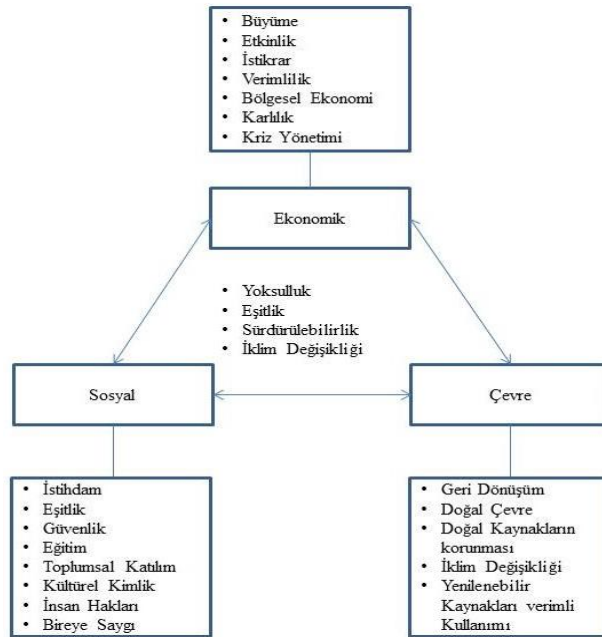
- Büyüme
- Etkinlik
- İstikrar
- Verimlilik
- Bölgesel Ekonomi
- Karlılık
- Kriz Yönetimi

Ekonomik

- Yoksulluk
- Eşitlik
- Sürdürülebilirlik
- İklim Değişikliği

Sosyal

Çevre

- İstihdam
- Eşitlik
- Güvenlik
- Eğitim
- Toplumsal Katılım
- Kültürel Kimlik
- İnsan Hakları
- Bireye Saygı

- Geri Dönüşüm
- Doğal Çevre
- Doğal Kaynakların korunması
- İklim Değişikliği
- Yenilenebilir Kaynakları verimli Kullanımı